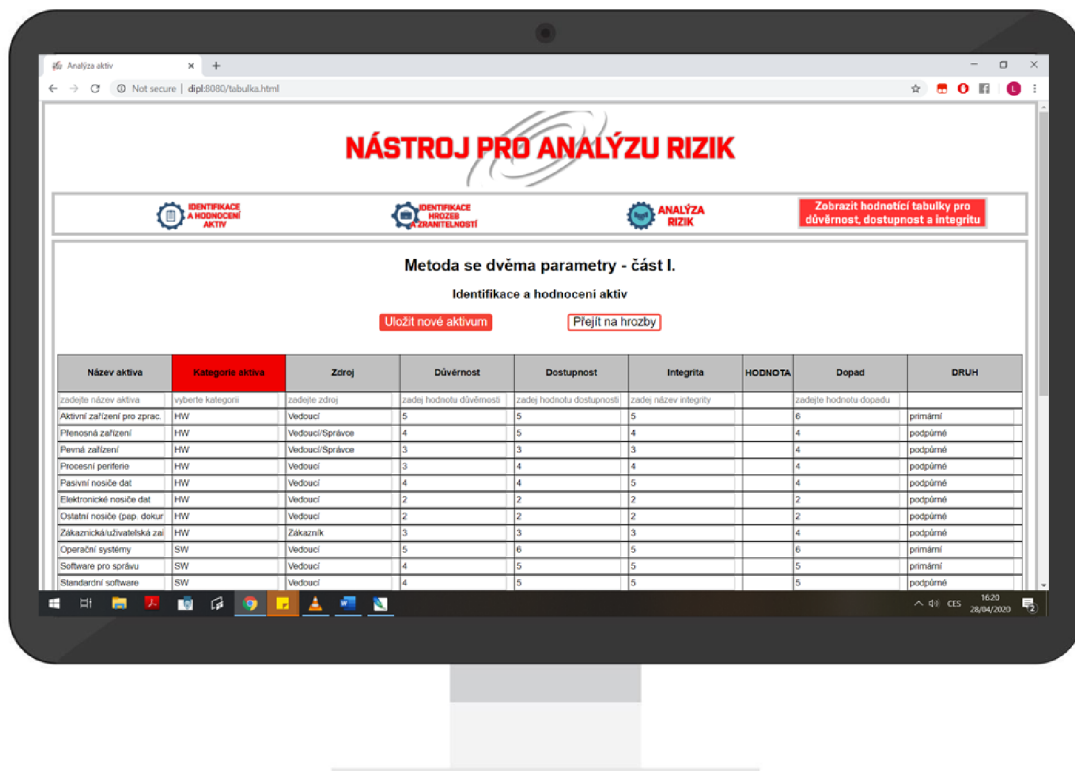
Analýza aktiv

Not secure | dipl:8080/tabulka.html

NÁSTROJ PRO ANALÝZU RIZIK

IDENTIFIKACE A HODNOCENÍ AKTIV

IDENTIFIKACE HROZEB A ZRANITELNOSTÍ

ANALÝZA RIZIK

Zobrazit hodnotící tabulky pro důvěrnost, dostupnost a integritu

Metoda se dvěma parametry - část I.

Identifikace a hodnocení aktiv

Uložit nové aktivum

Přejít na hrozby

| Název aktiva | Kategorie aktiva | Zdroj | Důvěrnost | Dostupnost | Integrita | HODNOTA | Dopad | DRUH |
|---|---|---|---|---|---|---|---|---|
| zadejte název aktiva | vyberte kategorii | zadejte zdroj | zadej hodnotu důvěrnosti | zadej hodnotu dostupnosti | zadej název integrity | | zadejte hodnotu dopadu | |
| Aktivní zařízení pro zprac. | HW | Vedoucí | 5 | 5 | 5 | | 6 | primární |
| Přenosná zařízení | HW | Vedoucí/Správce | 4 | 5 | 4 | | 4 | podpůrné |
| Pevná zařízení | HW | Vedoucí/Správce | 3 | 3 | 3 | | 4 | podpůrné |
| Procesní periferie | HW | Vedoucí | 3 | 4 | 4 | | 4 | podpůrné |
| Pasivní nosiče dat | HW | Vedoucí | 4 | 4 | 5 | | 4 | podpůrné |
| Elektronické nosiče dat | HW | Vedoucí | 2 | 2 | 2 | | 2 | podpůrné |
| Ostatní nosiče (pap. dokur | HW | Vedoucí | 2 | 2 | 2 | | 2 | podpůrné |
| Zákaznická/uživatelská zař | HW | Zákazník | 3 | 3 | 3 | | 4 | podpůrné |
| Operační systémy | SW | Vedoucí | 5 | 6 | 5 | | 6 | primární |
| Software pro správu | SW | Vedoucí | 4 | 5 | 5 | | 5 | primární |
| Standardní software | SW | Vedoucí | 4 | 5 | 5 | | 5 | podpůrné |

CES 16:20 28/04/2020